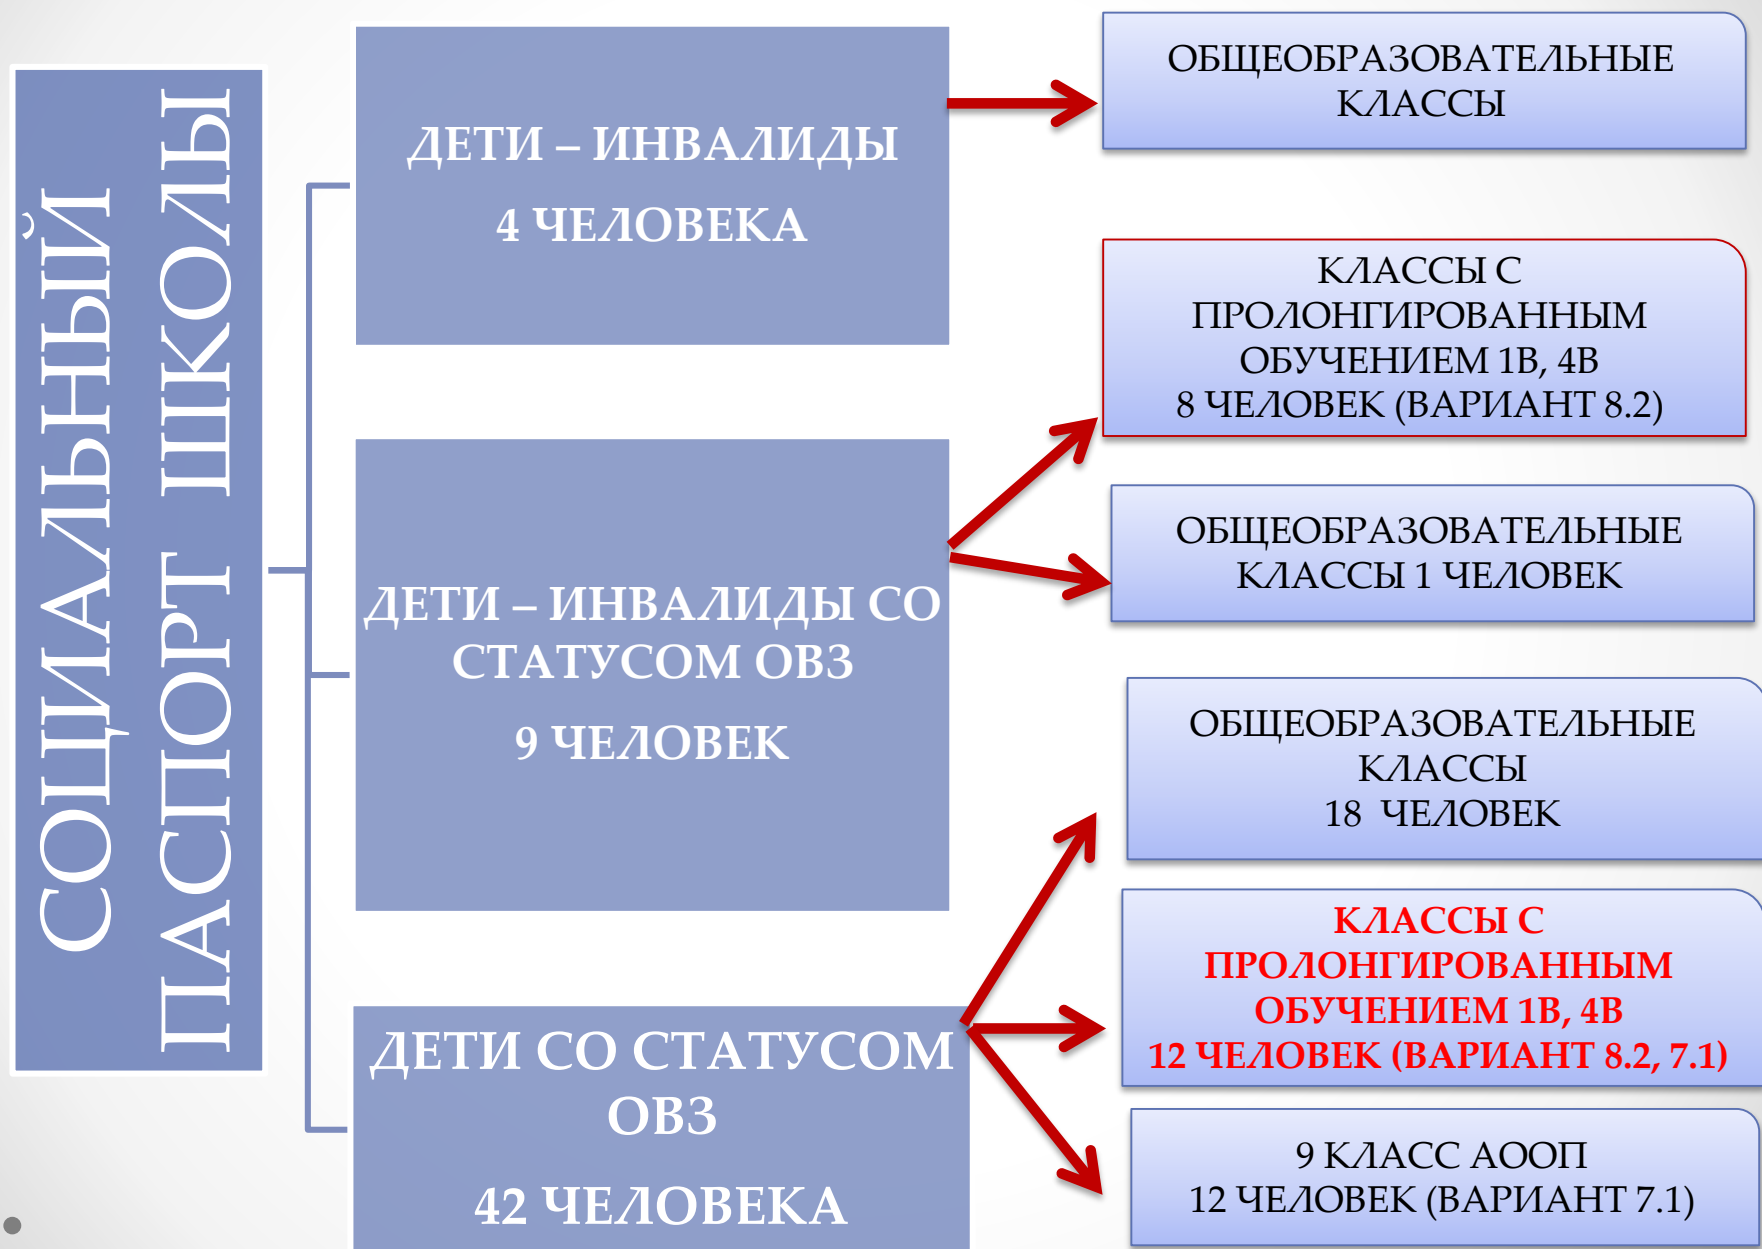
СОЦИАЛЬНЫЙ ПАСПОРТ ШКОЛЫ

ДЕТИ – ИНВАЛИДЫ
4 ЧЕЛОВЕКА

ОБЩЕОБРАЗОВАТЕЛЬНЫЕ КЛАССЫ

ДЕТИ – ИНВАЛИДЫ СО СТАТУСОМ ОВЗ
9 ЧЕЛОВЕК

КЛАССЫ С ПРОЛОНГИРОВАННЫМ ОБУЧЕНИЕМ 1В, 4В
8 ЧЕЛОВЕК (ВАРИАНТ 8.2)

ОБЩЕОБРАЗОВАТЕЛЬНЫЕ КЛАССЫ 1 ЧЕЛОВЕК

ДЕТИ СО СТАТУСОМ ОВЗ
42 ЧЕЛОВЕКА

ОБЩЕОБРАЗОВАТЕЛЬНЫЕ КЛАССЫ
18 ЧЕЛОВЕК

КЛАССЫ С ПРОЛОНГИРОВАННЫМ ОБУЧЕНИЕМ 1В, 4В
12 ЧЕЛОВЕК (ВАРИАНТ 8.2, 7.1)

9 КЛАСС АООП
12 ЧЕЛОВЕК (ВАРИАНТ 7.1)